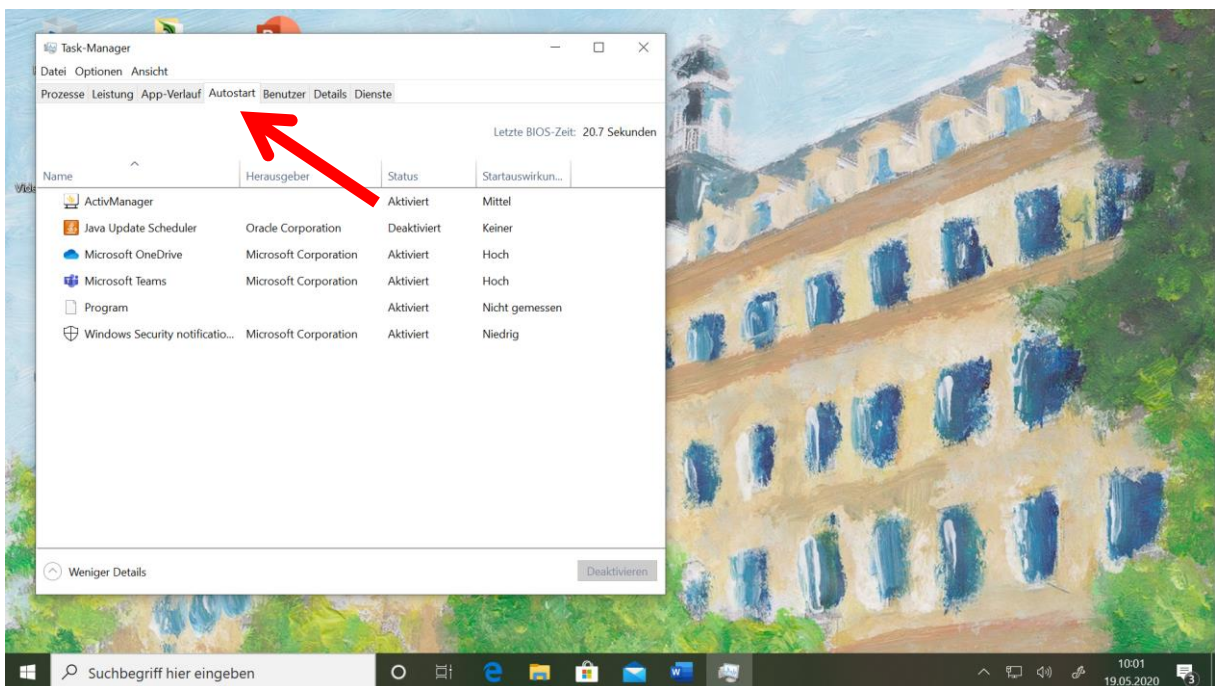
Task-Manager

Datei Optionen Ansicht

Prozesse Leistung App-Verlauf Autostart Benutzer Details Dienste

Letzte BIOS-Zeit: 20.7 Sekunden

| Name | Herausgeber | Status | Startauswirkun... |
|---|---|---|---|
| ActivManager | | Aktiviert | Mittel |
| Java Update Scheduler | Oracle Corporation | Deaktiviert | Keiner |
| Microsoft OneDrive | Microsoft Corporation | Aktiviert | Hoch |
| Microsoft Teams | Microsoft Corporation | Aktiviert | Hoch |
| Program | | Aktiviert | Nicht gemessen |
| Windows Security notificatio... | Microsoft Corporation | Aktiviert | Niedrig |

Weniger Details

Deaktivieren

Suchbegriff hier eingeben

10:01
19.05.2020

3